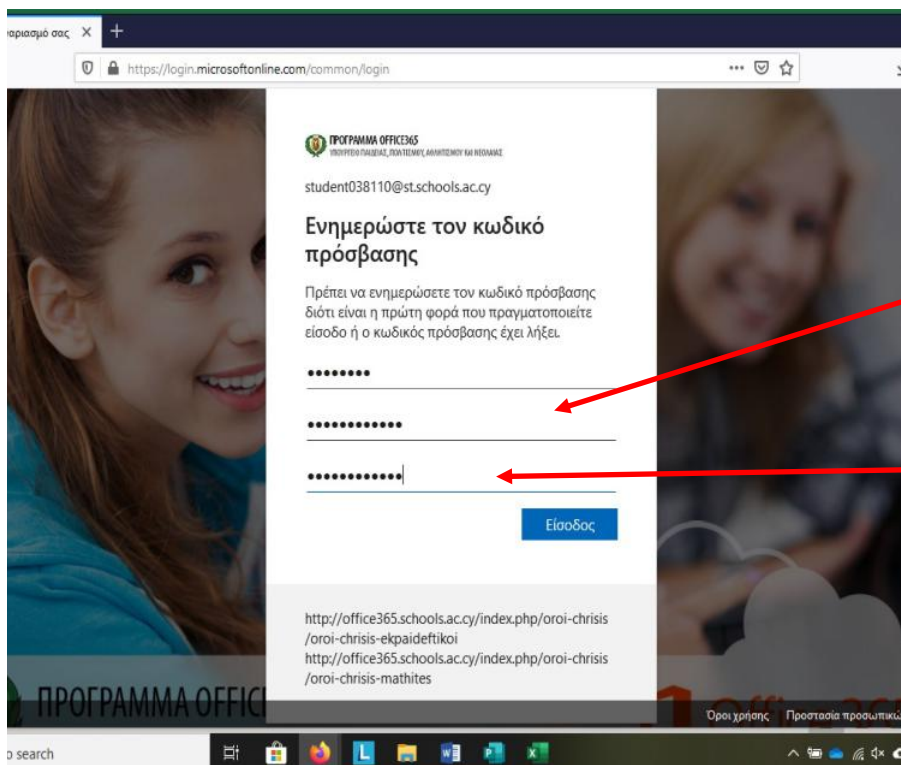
αριασμό σας ×
+
https://login.microsoftonline.com/common/login

ΠΡΟΓΡΑΜΜΑ OFFICE365
ΥΠΟΥΡΓΕΙΟ ΠΑΙΔΕΙΑΣ, ΠΟΛΙΤΙΣΜΟΥ, ΑΘΛΗΤΙΣΜΟΥ ΚΑΙ ΝΕΟΛΑΙΑΣ

student038110@st.schools.ac.cy

Ενημερώστε τον κωδικό πρόσβασης

Πρέπει να ενημερώσετε τον κωδικό πρόσβασης διότι είναι η πρώτη φορά που πραγματοποιείτε είσοδο ή ο κωδικός πρόσβασης έχει λήξει.

••••••••
••••••••••••
••••••••••••

Είσοδος

http://office365.schools.ac.cy/index.php/oroi-chrisis/oroi-chrisis-ekpaideftikoi
http://office365.schools.ac.cy/index.php/oroi-chrisis/oroi-chrisis-mathites

ΠΡΟΓΡΑΜΜΑ OFFIC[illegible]

Όροι χρήσης Προστασία προσωπικώ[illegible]

o search